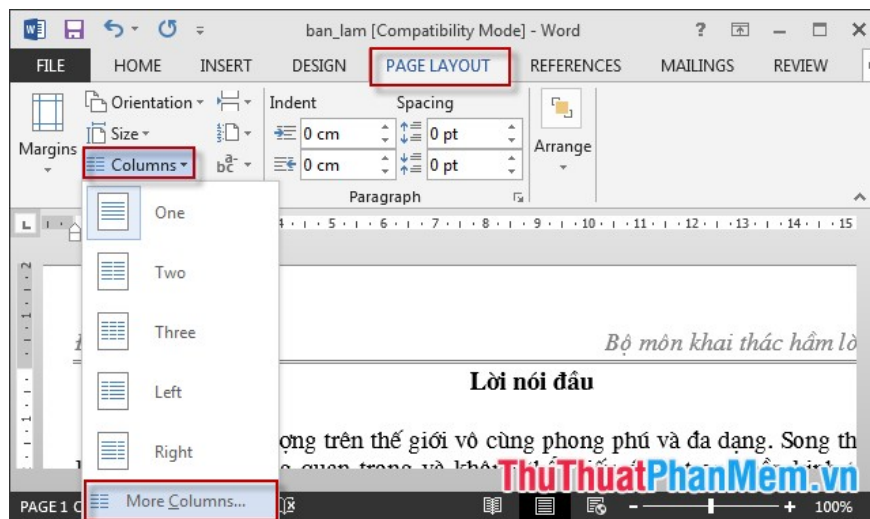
ban_lam [Compatibility Mode] - Word

? — ✕

FILE HOME INSERT DESIGN PAGE LAYOUT REFERENCES MAILINGS REVIEW

Orientation Size Columns Margins

Indent Spacing

0 cm 0 cm 0 pt 0 pt

Arrange

Paragraph

One

Two

Three

Left

Right

More Columns...

4 · 5 · 6 · 7 · 8 · 9 · 10 · 11 · 12 · 13 · 14 · 15

Bộ môn khai thác hầm lò

Lời nói đầu

ợng trên thế giới vô cùng phong phú và đa dạng. Song th

ThuThuatPhanMem.vn

PAGE 1 O

100%